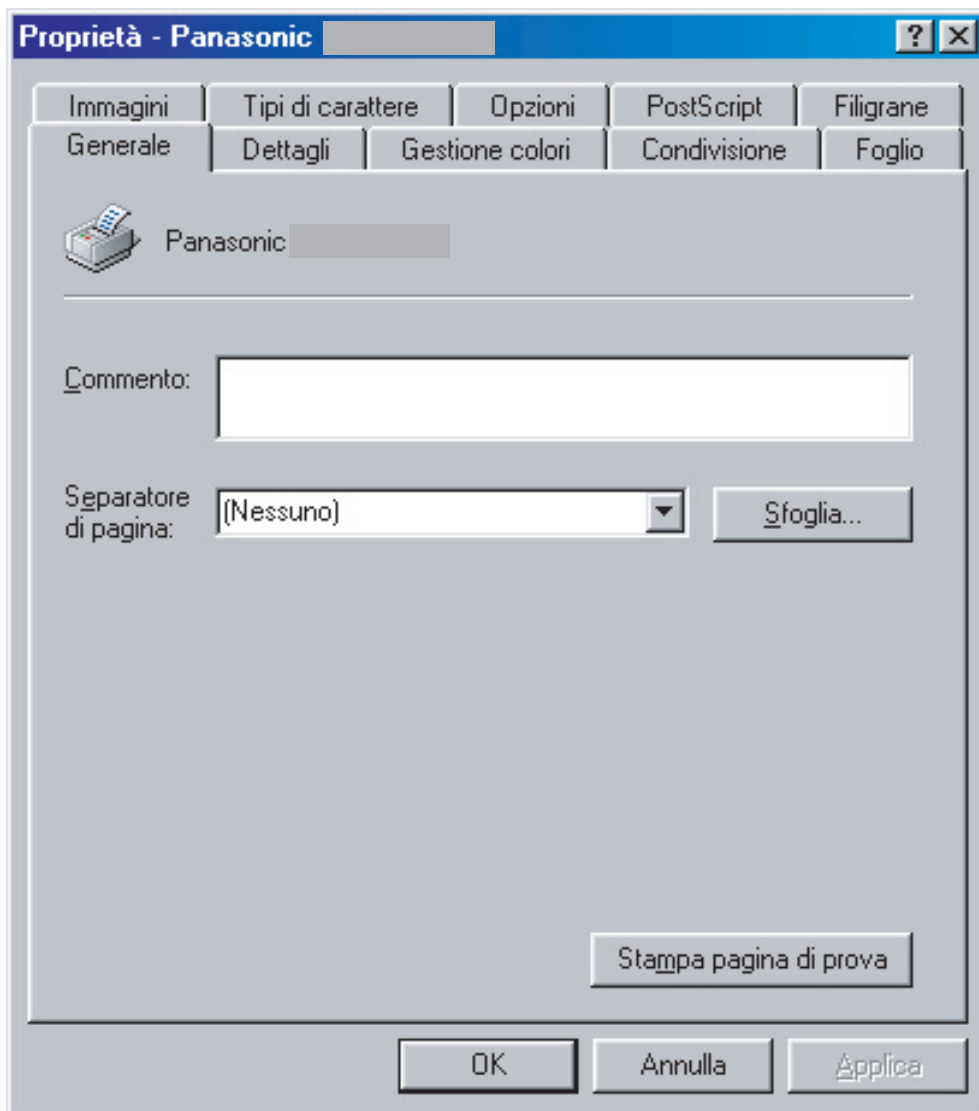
Proprietà - Panasonic

?
X

Immagini
Tipi di carattere
Opzioni
PostScript
Filigrane
Generale
Dettagli
Gestione colori
Condivisione
Foglio

Panasonic

Commento:

Separatore di pagina:
(Nessuno)
Sfoglia...

Stampa pagina di prova

OK
Annulla
Applica